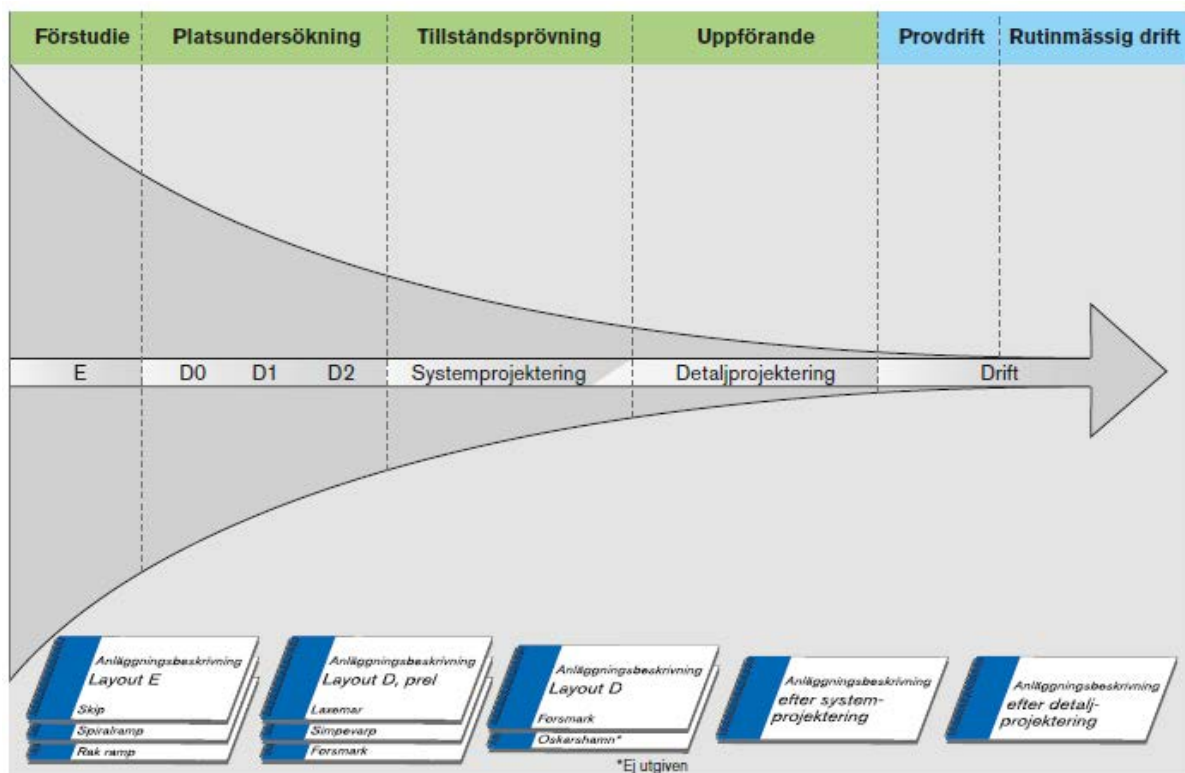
Förstudie | Platsundersökning | Tillståndsprövning | Uppförande | Provdrift | Rutinmässig drift

E | D0 | D1 | D2 | Systemprojektering | Detaljprojektering | Drift

Anläggningsbeskrivning
Layout E
Skip
Spiralramp
Rak ramp

Anläggningsbeskrivning
Layout D, prel
Laxemar
Simpevarp
Forsmark

Anläggningsbeskrivning
Layout D
Forsmark
Oskarshamn*

*Ej utgiven

Anläggningsbeskrivning
efter systemprojektering

Anläggningsbeskrivning
efter detaljprojektering